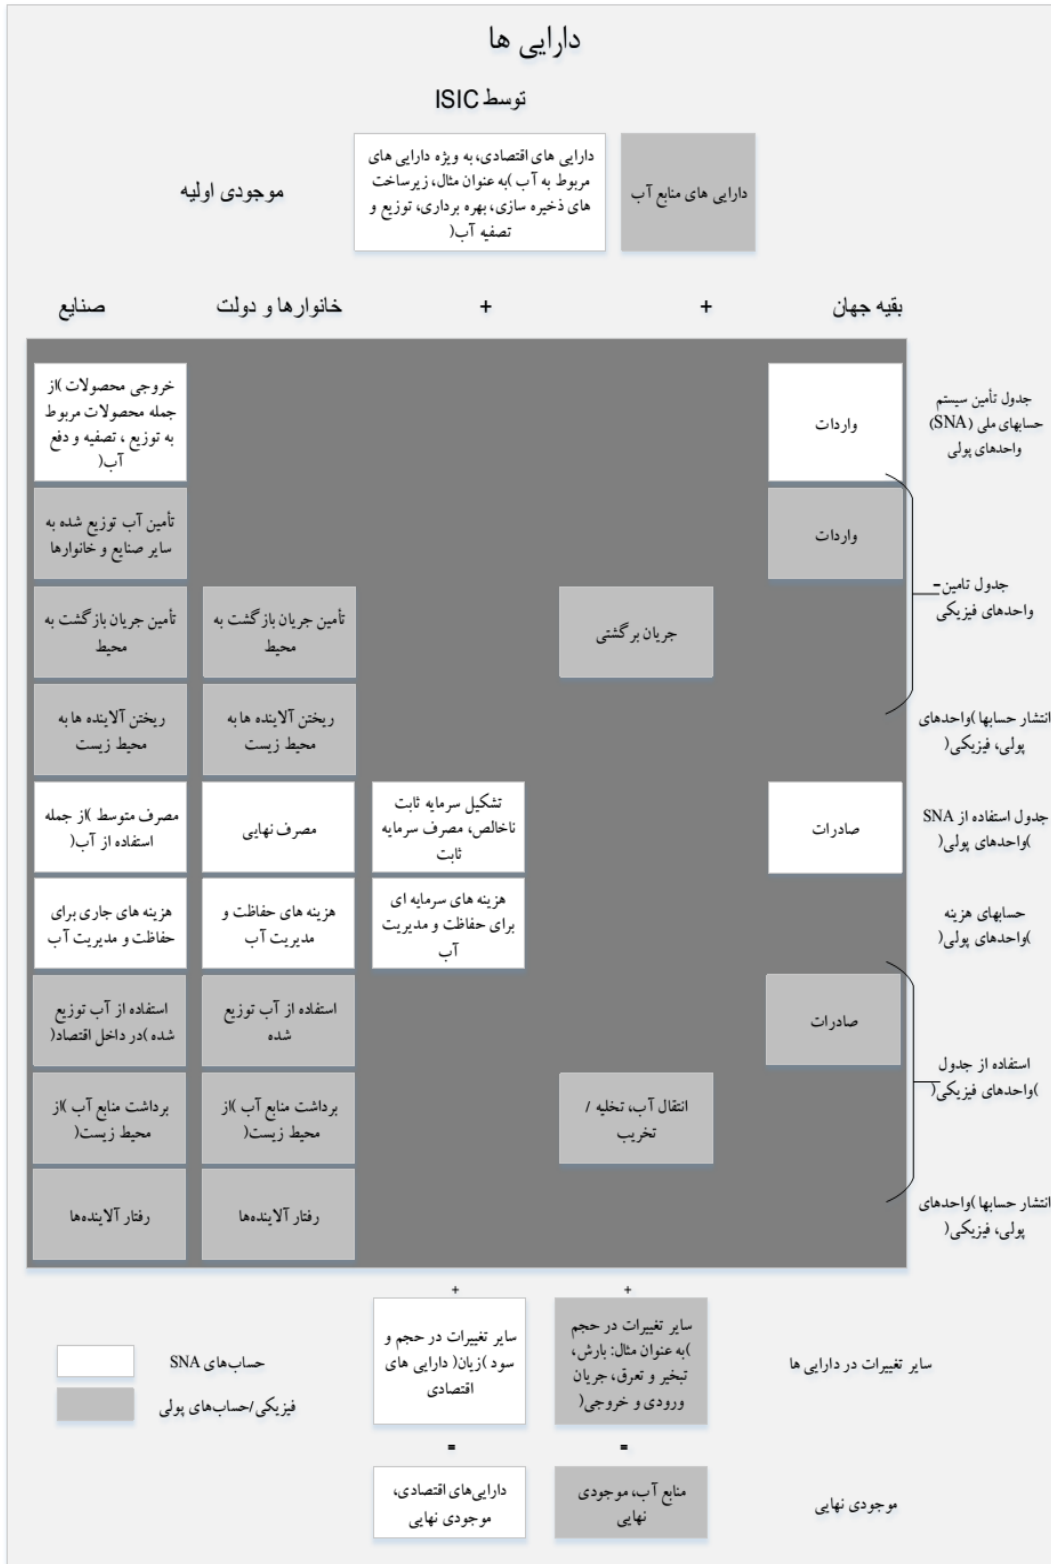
دارایی ها

توسط ISIC

دارایی های منابع آب

دارایی های اقتصادی، به ویژه دارایی های مربوط به آب )به عنوان مثال، زیرساخت های ذخیره سازی، بهره برداری، توزیع و تصفیه آب(

موجودی اولیه

بقیه جهان

+

+

خانوارها و دولت

صنایع

جدول تأمین سیستم حسابهای ملی (SNA) واحدهای پولی

واردات

خروجی محصولات )از جمله محصولات مربوط به توزیع ، تصفیه و دفع آب(

واردات

تأمین آب توزیع شده به سایر صنایع و خانوارها

جدول تامین- واحدهای فیزیکی

جریان برگشتی

تأمین جریان بازگشت به محیط

تأمین جریان بازگشت به محیط

انتشار حسابها )واحدهای پولی، فیزیکی(

ریختن آلاینده ها به محیط زیست

ریختن آلاینده ها به محیط زیست

جدول استفاده از SNA )واحدهای پولی(

صادرات

تشکیل سرمایه ثابت ناخالص، مصرف سرمایه ثابت

مصرف نهایی

مصرف متوسط )از جمله استفاده از آب(

حسابهای هزینه )واحدهای پولی(

هزینه های سرمایه ای برای حفاظت و مدیریت آب

هزینه های حفاظت و مدیریت آب

هزینه های جاری برای حفاظت و مدیریت آب

صادرات

استفاده از آب توزیع شده

استفاده از آب توزیع شده )در داخل اقتصاد(

استفاده از جدول )واحدهای فیزیکی(

انتقال آب، تخلیه / تخریب

برداشت منابع آب )از محیط زیست(

برداشت منابع آب )از محیط زیست(

انتشار حسابها )واحدهای پولی، فیزیکی(

رفتار آلاینده‌ها

رفتار آلاینده‌ها

+

+

سایر تغییرات در دارایی ها

سایر تغییرات در حجم )به عنوان مثال: بارش، تبخیر و تعرق، جریان ورودی و خروجی(

سایر تغییرات در حجم و سود )زیان( دارایی های اقتصادی

حساب‌های SNA

فیزیکی/حساب‌های پولی

=

=

موجودی نهایی

منابع آب، موجودی نهایی

دارایی‌های اقتصادی، موجودی نهایی